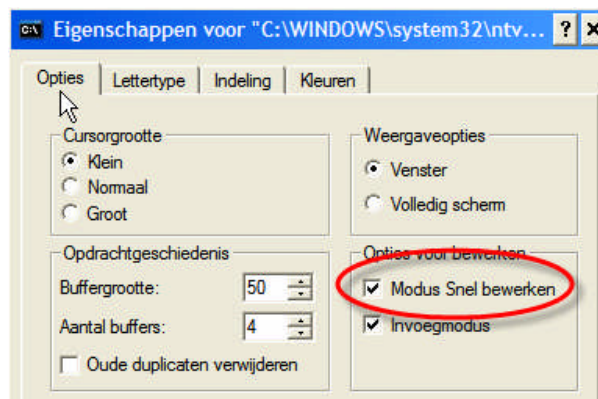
Eigenschappen voor "C:\WINDOWS\system32\ntv...

?

X

Opties

Lettertype

Indeling

Kleuren

Cursorgrootte

Klein

Normaal

Groot

Weergaveopties

Venster

Volledig scherm

Opdrachtgeschiedenis

Buffergrootte: 50

Aantal buffers: 4

Oude duplicaten verwijderen

Opties voor bewerken

Modus Snel bewerken

Invoegmodus